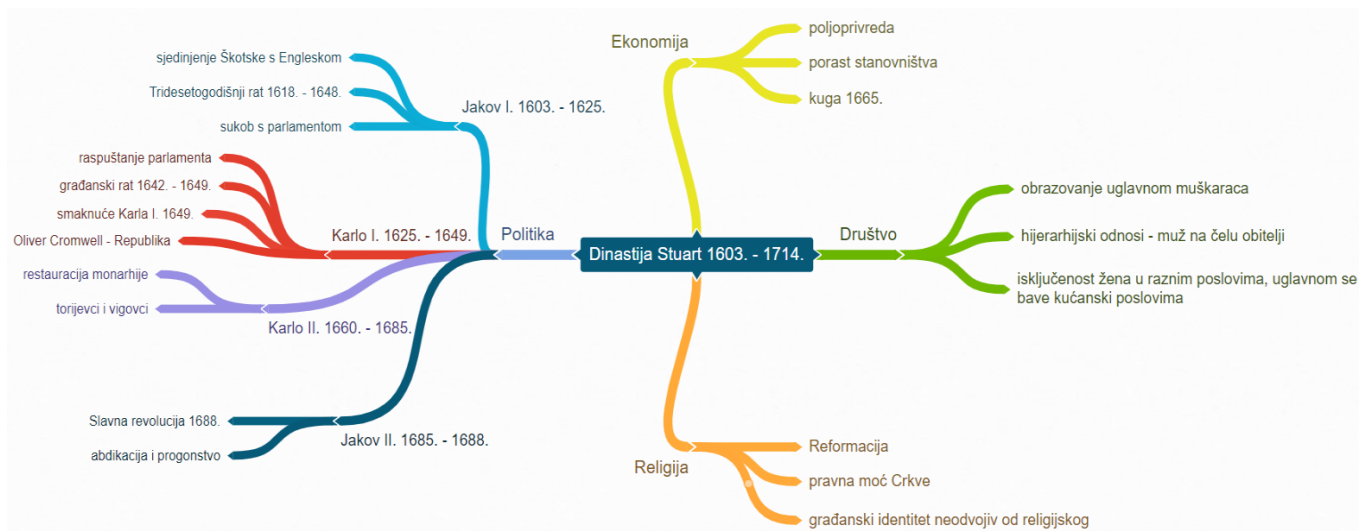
Dinastija Stuart 1603. - 1714.

Politika

Jakov I. 1603. - 1625.
sjedinjenje Škotske s Engleskom
Tridesetogodišnji rat 1618. - 1648.
sukob s parlamentom

Karlo I. 1625. - 1649.
raspuštanje parlamenta
građanski rat 1642. - 1649.
smaknuće Karla I. 1649.
Oliver Cromwell - Republika

Karlo II. 1660. - 1685.
restauracija monarhije
torijevci i vigovci

Jakov II. 1685. - 1688.
Slavna revolucija 1688.
abdikacija i progonstvo

Ekonomija
poljoprivreda
porast stanovništva
kuga 1665.

Društvo
obrazovanje uglavnom muškaraca
hijerarhijski odnosi - muž na čelu obitelji
isključenost žena u raznim poslovima, uglavnom se bave kućanski poslovima

Religija
Reformacija
pravna moć Crkve
građanski identitet neodvojiv od religijskog